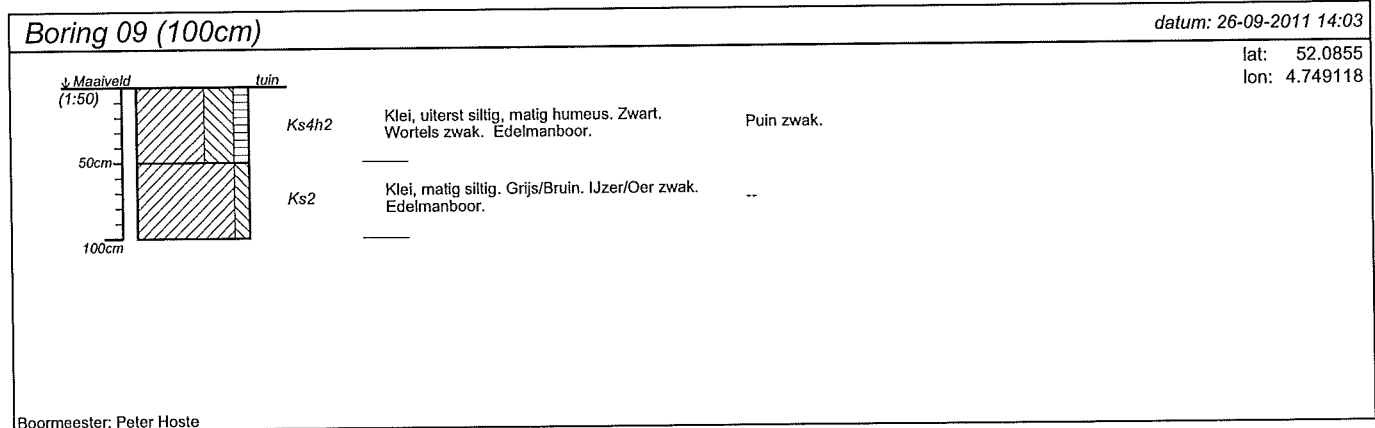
Boring 09 (100cm)

datum: 26-09-2011 14:03

lat: 52.0855
lon: 4.749118

↓ Maaiveld
tuin
(1:50)
50cm
100cm

Ks4h2
Klei, uiterst siltig, matig humeus. Zwart. Wortels zwak. Edelmanboor.
Puin zwak.

Ks2
Klei, matig siltig. Grijs/Bruin. IJzer/Oer zwak. Edelmanboor.
--

Boormeester: Peter Hoste